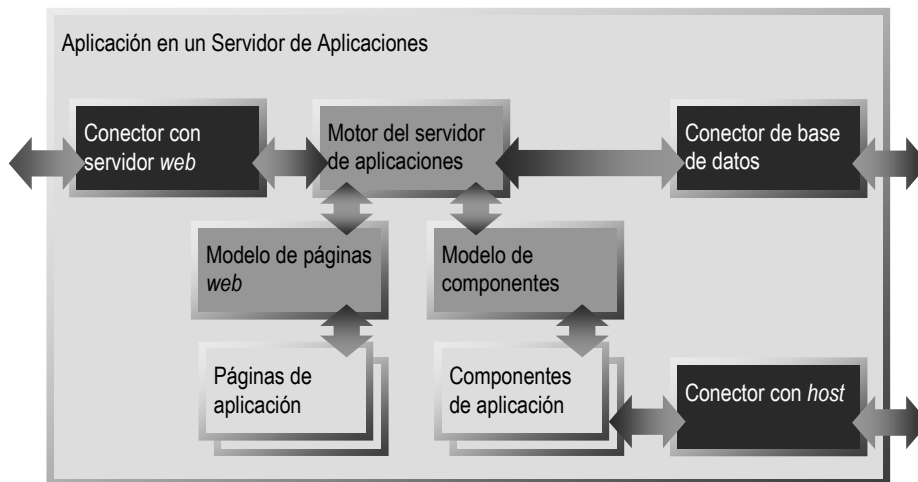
Aplicación en un Servidor de Aplicaciones

Conector con servidor *web*

Motor del servidor de aplicaciones

Conector de base de datos

Modelo de páginas *web*

Modelo de componentes

Páginas de aplicación

Componentes de aplicación

Conector con *host*